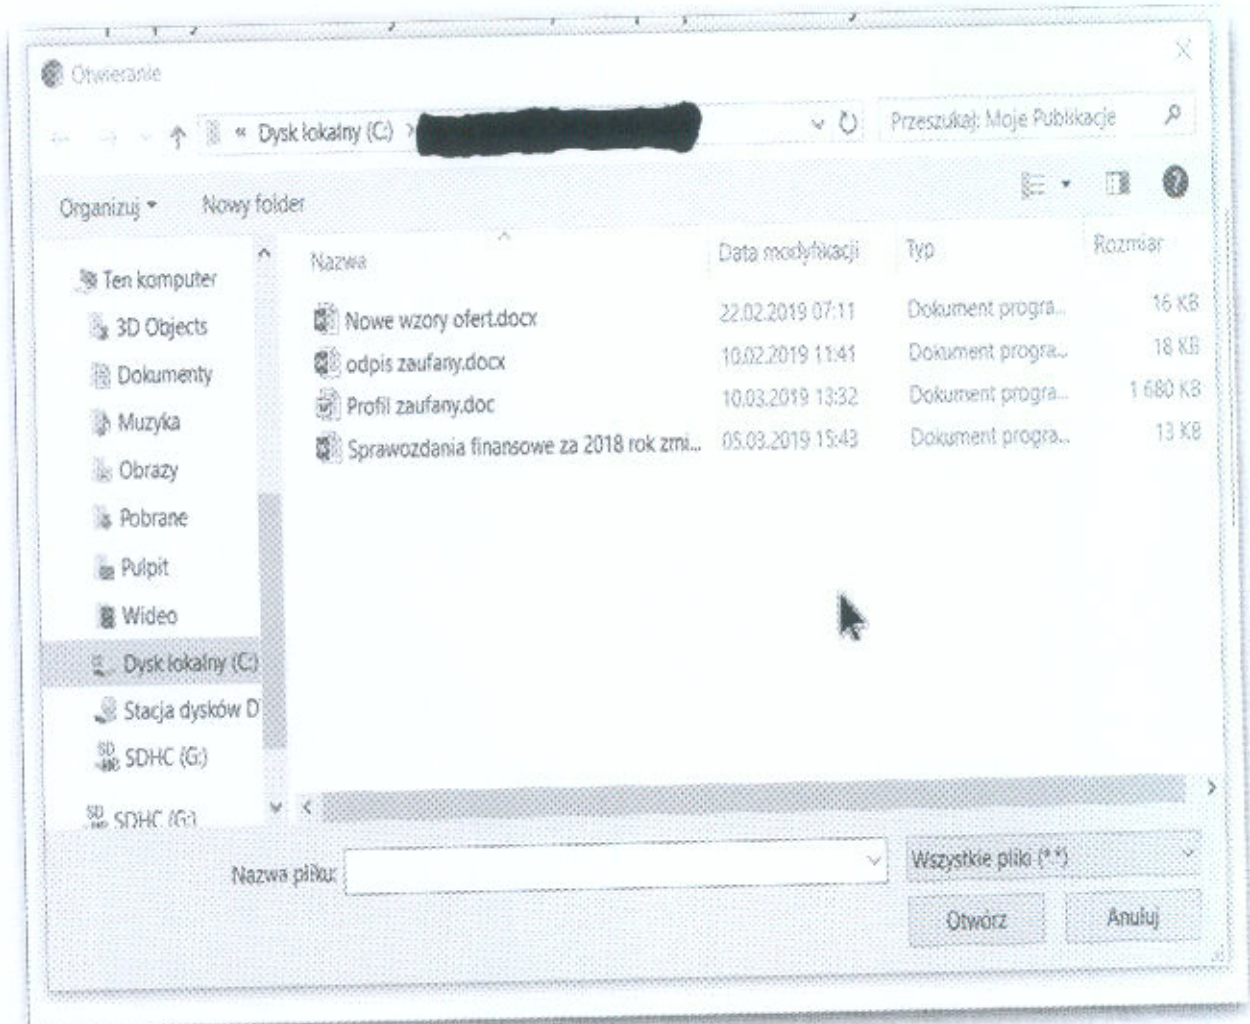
Otwieranie

« Dysk lokalny (C:) > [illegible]

Przeszukaj: Moje Publikacje

Organizuj ▾ Nowy folder

Ten komputer
3D Objects
Dokumenty
Muzyka
Obrazy
Pobrane
Pulpit
Wideo
Dysk lokalny (C:)
Stacja dysków D
SDHC (G:)
SDHC (G:)

| Nazwa | Data modyfikacji | Typ | Rozmiar |
|---|---|---|---|
| Nowe wzory ofert.docx | 22.02.2019 07:11 | Dokument progra... | 16 KB |
| odpis zaufany.docx | 10.02.2019 11:41 | Dokument progra... | 18 KB |
| Profil zaufany.doc | 10.03.2019 13:32 | Dokument progra... | 1 680 KB |
| Sprawozdania finansowe za 2018 rok zmi... | 05.03.2019 15:43 | Dokument progra... | 13 KB |

Nazwa pliku:
Wszystkie pliki (*.*)
Otwórz
Anuluj